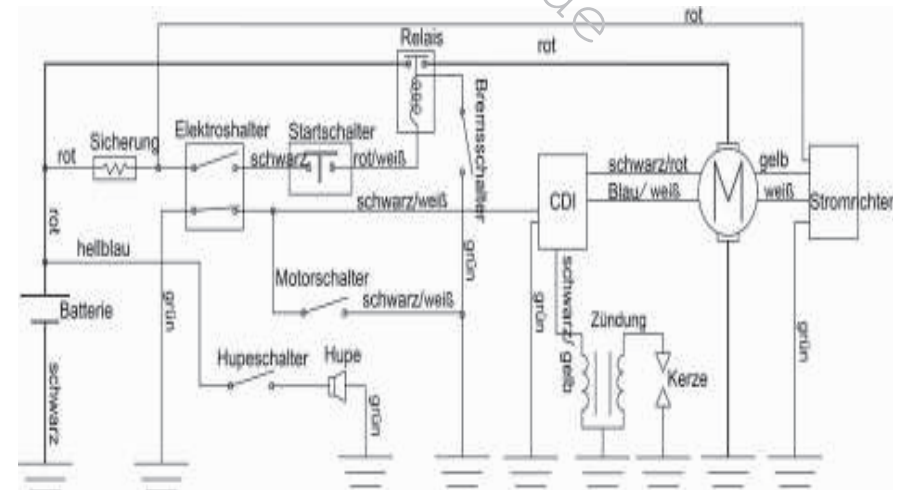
rot
Relais
rot
Bremsschalter
Sicherung
Elektroshalter
Startschalter
rot
schwarz
rot/weiß
schwarz/weiß
CDI
schwarz/rot
Blau/ weiß
gelb
weiß
Stromrichter
rot
hellblau
Motorschalter
schwarz/weiß
grün
grün
grün
schwarz/ gelb
Batterie
Zündung
Hupeschalter
Hupe
Kerze
grün
schwarz
grün